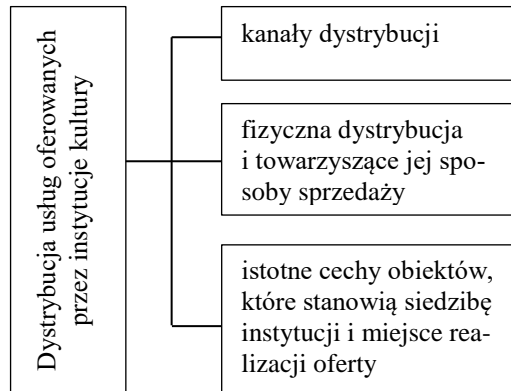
Dystrybucja usług oferowanych przez instytucje kultury

kanały dystrybucji

fizyczna dystrybucja i towarzyszące jej sposoby sprzedaży

istotne cechy obiektów, które stanowią siedzibę instytucji i miejsce realizacji oferty